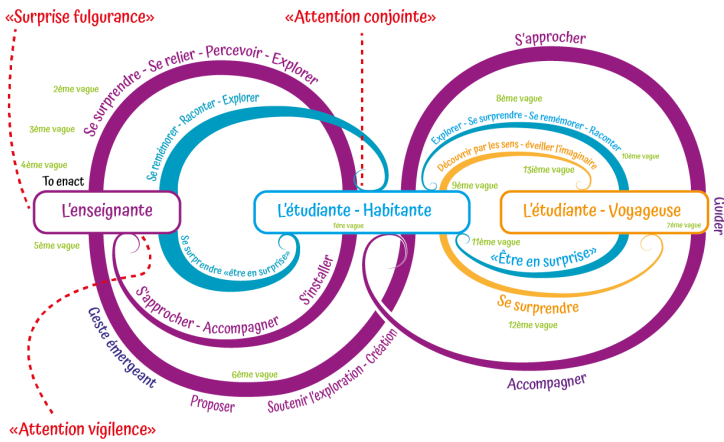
«Surprise fulgurance»

«Attention conjointe»

S'approcher

Se surprendre - Se relier - Percevoir - Explorer

2ème vague

3ème vague

4ème vague

To enact

L'enseignante

5ème vague

Se remémorer - Raconter - Explorer

Se surprendre «être en surprise»

L'étudiante - Habitante

1ère vague

8ème vague

Explorer - Se surprendre - Se remémorer - Raconter

Découvrir par les sens - éveiller l'imaginaire

10ème vague

9ème vague

13ème vague

L'étudiante - Voyageuse

7ème vague

Guider

11ème vague

«Être en surprise»

Se surprendre

12ème vague

S'approcher - Accompagner

S'installer

Geste émergeant

6ème vague

Proposer

Soutenir l'exploration - Création

Accompagner

«Attention vigilence»